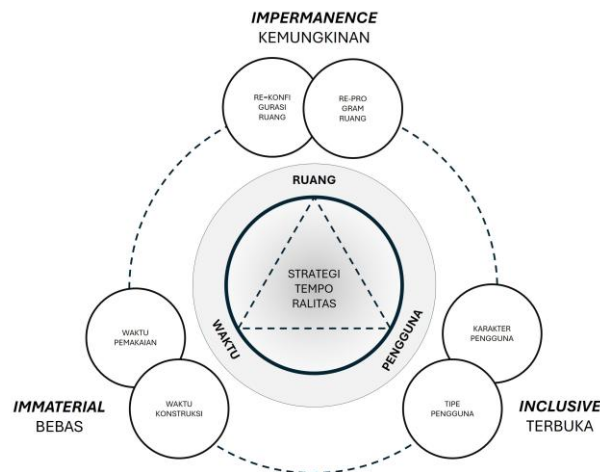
IMPERMANENCE
KEMUNGKINAN

RE-KONFIGURASI RUANG

RE-PROGRAM RUANG

RUANG

STRATEGI TEMPORALITAS

WAKTU

PENGGUNA

WAKTU PEMAKAIAN

WAKTU KONSTRUKSI

KARAKTER PENGGUNA

TIPE PENGGUNA

IMMATERIAL
BEBAS

INCLUSIVE
TERBUKA